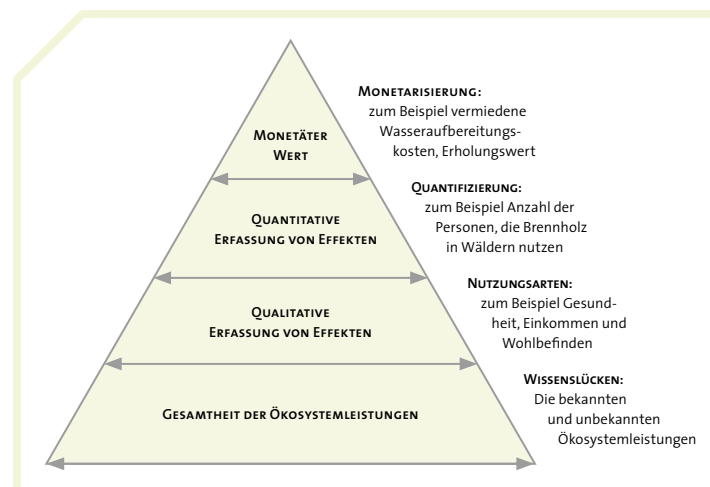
Monetärer Wert

Quantitative Erfassung von Effekten

Qualitative Erfassung von Effekten

Gesamtheit der Ökosystemleistungen

Monetarisierung: zum Beispiel vermiedene Wasseraufbereitungskosten, Erholungswert

Quantifizierung: zum Beispiel Anzahl der Personen, die Brennholz in Wäldern nutzen

Nutzungsarten: zum Beispiel Gesundheit, Einkommen und Wohlbefinden

Wissenslücken: Die bekannten und unbekannten Ökosystemleistungen